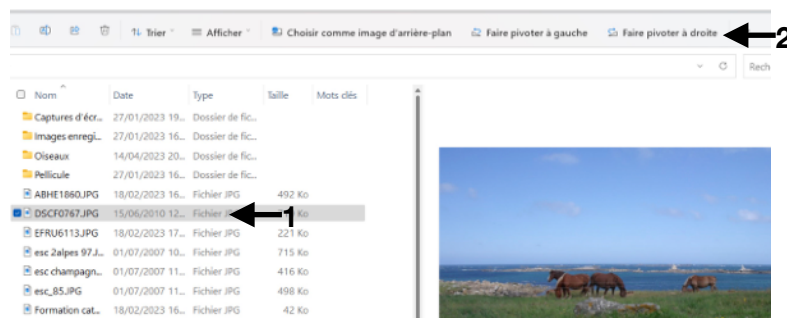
Trier Afficher Choisir comme image d'arrière-plan Faire pivoter à gauche Faire pivoter à droite 2

Rech

| Nom | Date | Type | Taille | Mots clés |
|---|---|---|---|---|
| Captures d'écr... | 27/01/2023 19... | Dossier de fic... | | |
| Images enregi... | 27/01/2023 16... | Dossier de fic... | | |
| Oiseaux | 14/04/2023 20... | Dossier de fic... | | |
| Pellicule | 27/01/2023 16... | Dossier de fic... | | |
| ABHE1860.JPG | 18/02/2023 16... | Fichier JPG | 492 Ko | |
| DSCF0767.JPG | 15/06/2010 12... | Fichier | Ko | |
| EFRU6113.JPG | 18/02/2023 17... | Fichier JPG | 221 Ko | |
| esc 2alpes 97.J... | 01/07/2007 11... | Fichier JPG | 715 Ko | |
| esc champagn... | 01/07/2007 11... | Fichier JPG | 416 Ko | |
| esc_85.JPG | 01/07/2007 11... | Fichier JPG | 498 Ko | |
| Formation cat... | 18/02/2023 16... | Fichier JPG | 42 Ko | |

1